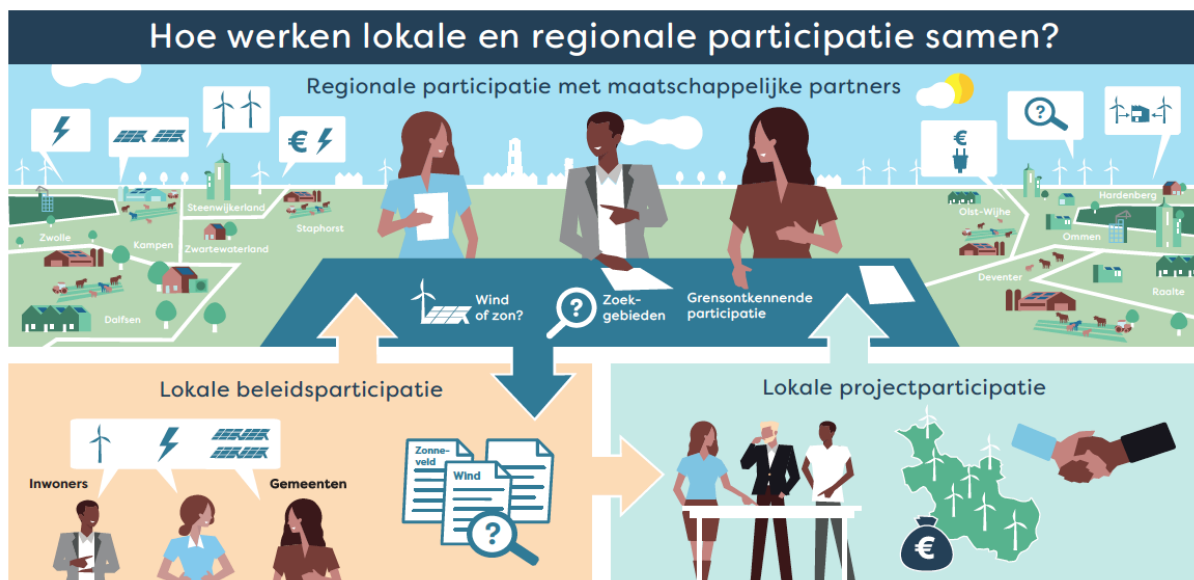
Hoe werken lokale en regionale participatie samen?

Regionale participatie met maatschappelijke partners

Steenwijkerland
Zwolle
Kampen
Zwartewaterland
Staphorst
Dalfsen
Olst-Wijhe
Hardenberg
Ommen
Deventer
Raalte

Wind of zon?
Zoekgebieden
Grensontkennende participatie

Lokale beleidsparticipatie

Inwoners
Gemeenten

Zonneveld
Wind

Lokale projectparticipatie